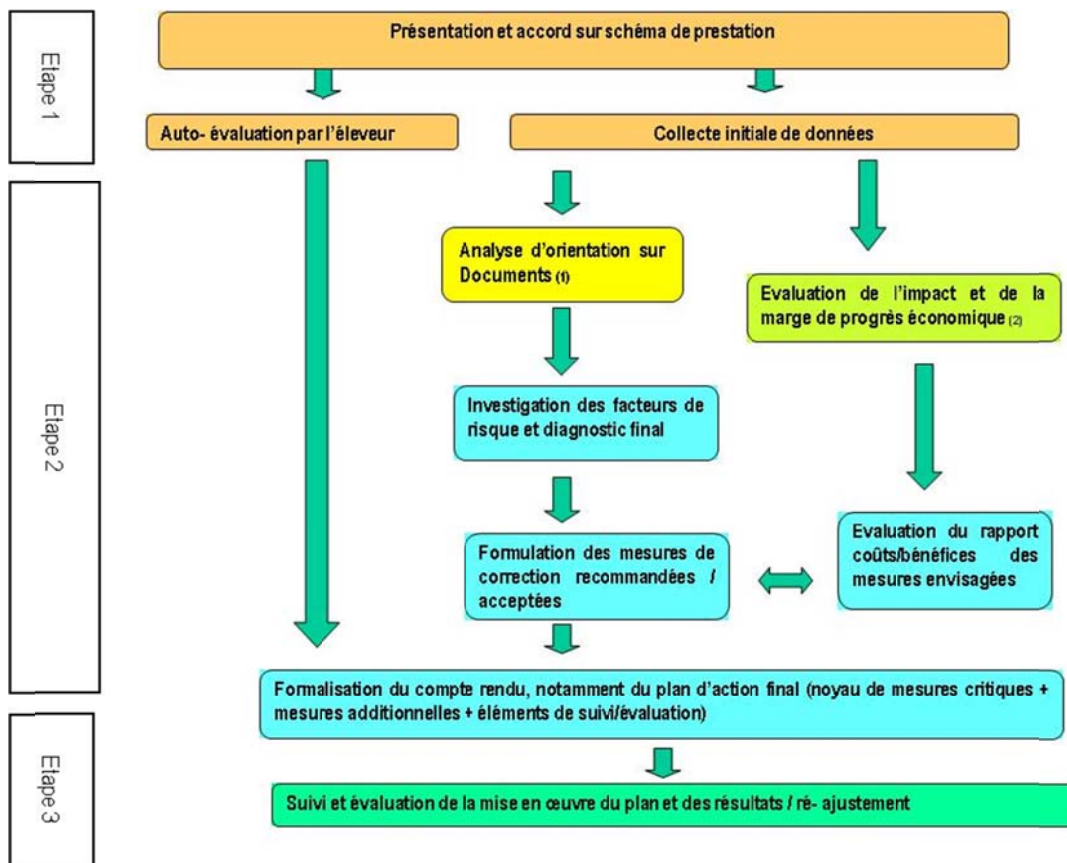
Etape 1

Présentation et accord sur schéma de prestation

Auto- évaluation par l'éleveur

Collecte initiale de données

Etape 2

Analyse d'orientation sur Documents (1)

Evaluation de l'impact et de la marge de progrès économique (2)

Investigation des facteurs de risque et diagnostic final

Formulation des mesures de correction recommandées / acceptées

Evaluation du rapport coûts/bénéfices des mesures envisagées

Formalisation du compte rendu, notamment du plan d'action final (noyau de mesures critiques + mesures additionnelles + éléments de suivi/évaluation)

Etape 3

Suivi et évaluation de la mise en œuvre du plan et des résultats / ré- ajustement